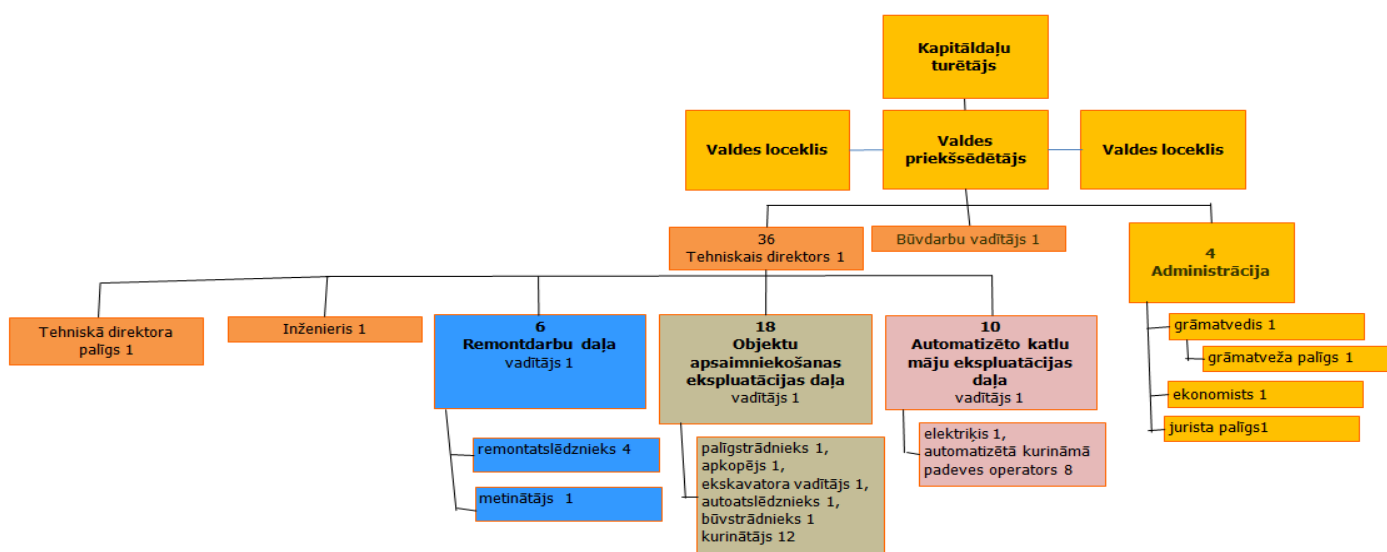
Kapitāldaļu turētājs

Valdes loceklis

Valdes priekšsēdētājs

Valdes loceklis

36
Tehniskais direktors 1

Būvdarbu vadītājs 1

4
Administrācija

Tehniskā direktora palīgs 1

Inženieris 1

6
Remontdarbu daļa
vadītājs 1

18
Objektu apsaimniekošanas ekspluatācijas daļa
vadītājs 1

10
Automatizēto katlu māju ekspluatācijas daļa
vadītājs 1

grāmatvedis 1

grāmatveža palīgs 1

ekonomists 1

jurista palīgs1

remontatslēdznieks 4

metinātājs 1

palīgstrādnieks 1,
apkopējs 1,
ekskavatora vadītājs 1,
autoatslēdznieks 1,
būvstrādnieks 1
kurinātājs 12

elektriķis 1,
automatizētā kurināmā padeves operators 8